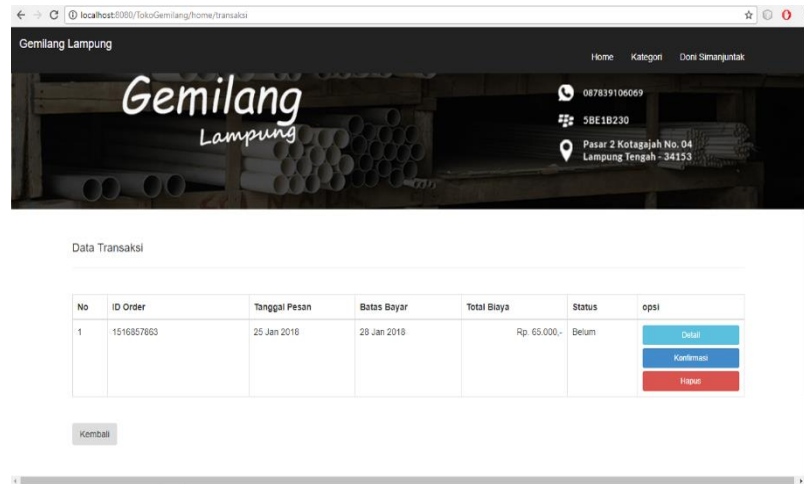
localhost:8080/TokoGemilang/home/transaksi

Gemilang Lampung

Home Kategori Doni Simanjuntak

Gemilang
Lampung

087839106069

5BE1B230

Pasar 2 Kotagajah No. 04
Lampung Tengah - 34153

Data Transaksi

| No | ID Order | Tanggal Pesan | Batas Bayar | Total Biaya | Status | opsi |
|---|---|---|---|---|---|---|
| 1 | 1516857863 | 25 Jan 2018 | 28 Jan 2018 | Rp. 65.000,- | Belum | Detail Konfirmasi Hapus |

Kembali